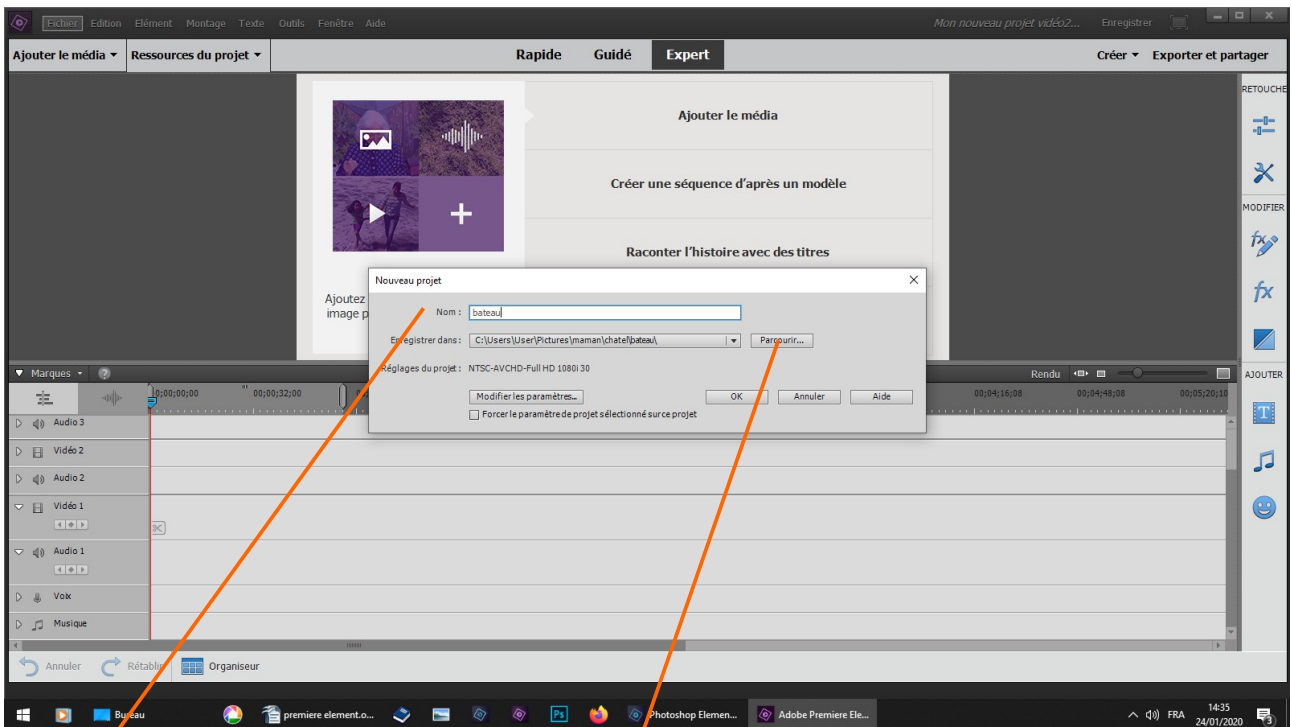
Fichier Edition Elément Montage Texte Outils Fenêtre Aide

Mon nouveau projet vidéo2... Enregistrer

Ajouter le média ▾ Ressources du projet ▾

Rapide Guidé Expert

Créer ▾ Exporter et partager

RETOUCHE

MODIFIER

AJOUTER

Ajouter le média

Créer une séquence d'après un modèle

Raconter l'histoire avec des titres

Ajoutez
image p

Nouveau projet

Nom : bateau

Enregistrer dans : C:\Users\User\Pictures\maman\chatel\bateau\ Parcourir...

Réglages du projet : NTSC-AVCHD-Full HD 1080i 30

Modifier les paramètres... OK Annuler Aide

Forcer le paramètre de projet sélectionné sur ce projet

Marques ▾

Rendu

00;00;00;00 00;00;32;00 00;04;16;08 00;04;48;08 00;05;20;10

Audio 3

Vidéo 2

Audio 2

Vidéo 1

Audio 1

Voix

Musique

Annuler Rétablir Organiseur

Bureau premiere element.o... Photoshop Elemen... Adobe Premiere Ele...

FRA 14:35 24/01/2020